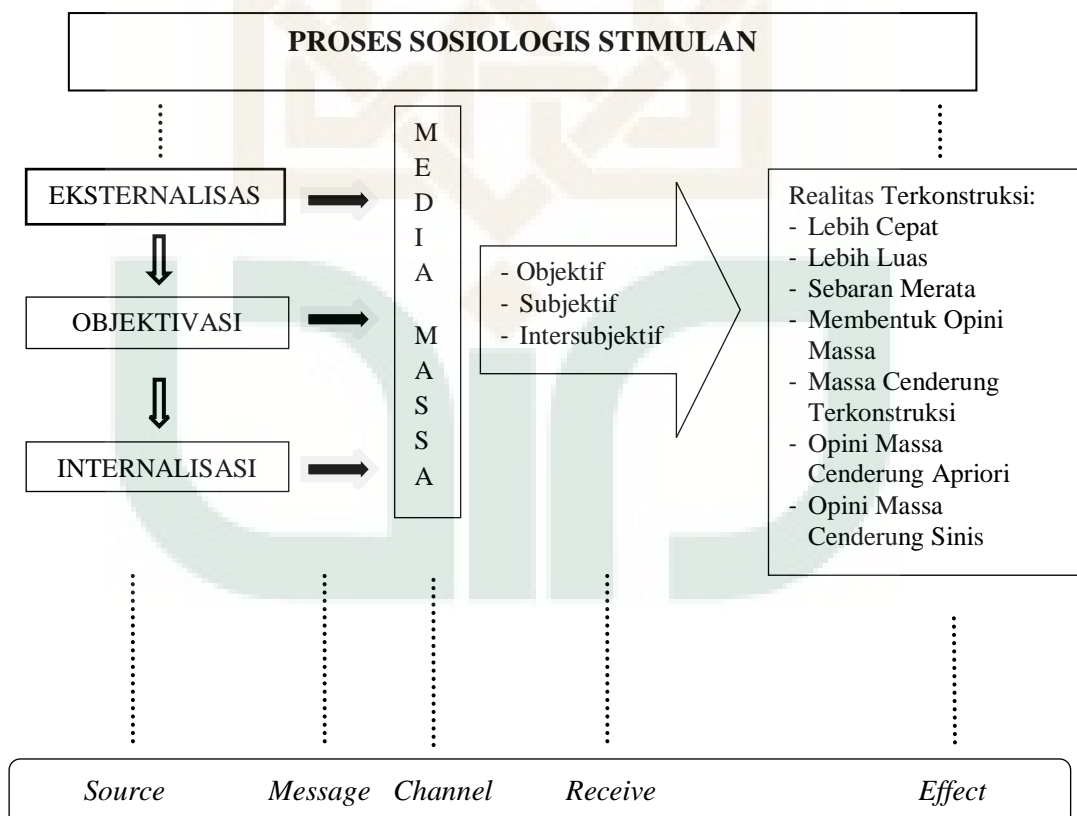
PROSES SOSIOLOGIS STIMULAN

EKSTERNALISAS

OBJEKTIVASI

INTERNALISASI

M
E
D
I
A

M
A
S
S
A

- Objektif
- Subjektif
- Intersubjektif

Realitas Terkonstruksi:
- Lebih Cepat
- Lebih Luas
- Sebaran Merata
- Membentuk Opini Massa
- Massa Cenderung Terkonstruksi
- Opini Massa Cenderung Apriori
- Opini Massa Cenderung Sinis

*Source* *Message* *Channel* *Receive* *Effect*